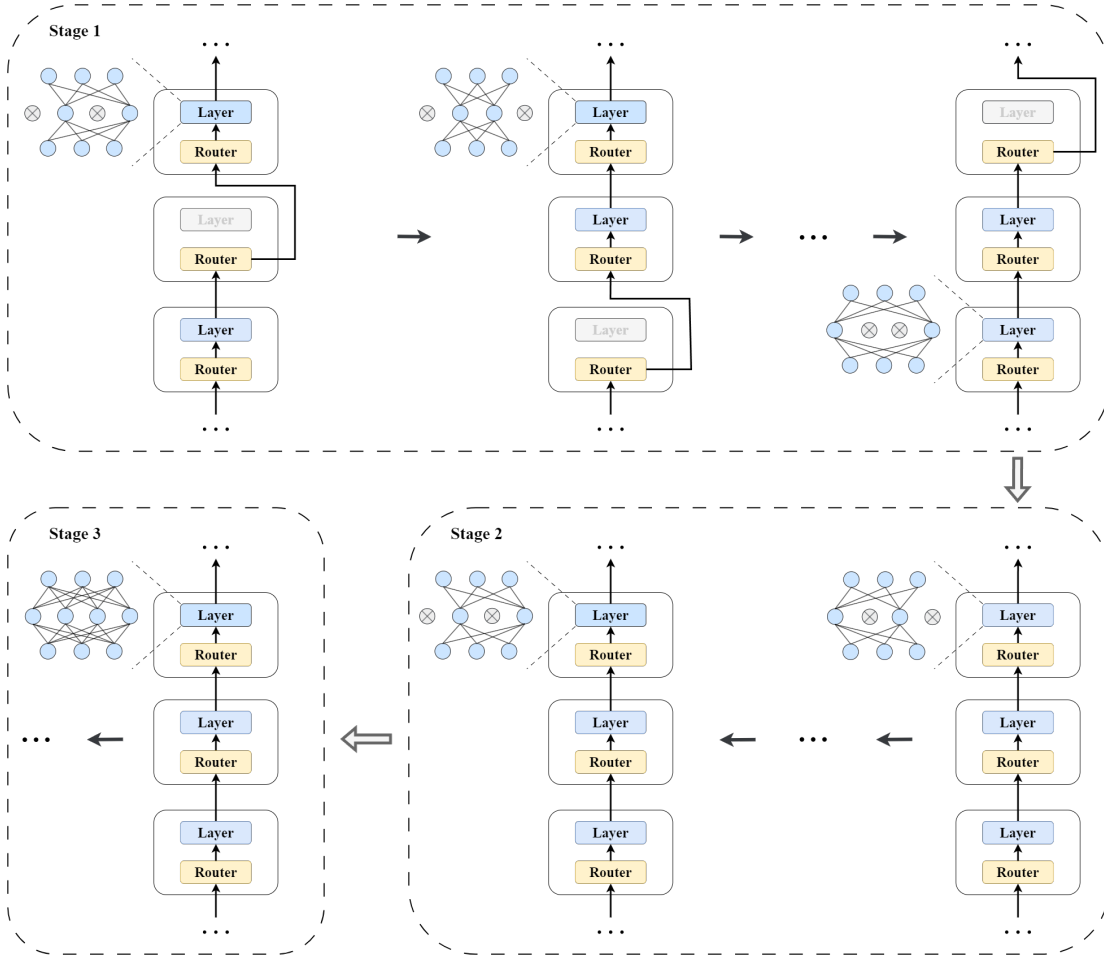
Stage 1

...
Layer
Router
Layer
Router
Layer
Router
...

...
Layer
Router
Layer
Router
Layer
Router
...

...

...
Layer
Router
Layer
Router
Layer
Router
...

Stage 2

...
Layer
Router
Layer
Router
Layer
Router
...

...

...
Layer
Router
Layer
Router
Layer
Router
...

Stage 3

...
Layer
Router
Layer
Router
Layer
Router
...

...